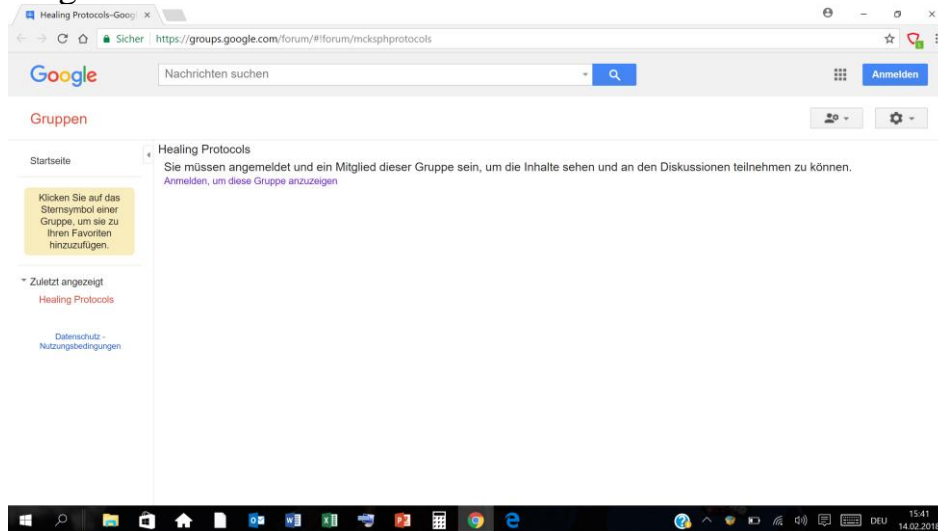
Healing Protocols-Googl ×

Sicher | https://groups.google.com/forum/#!forum/mcksphprotocols

Google

Nachrichten suchen

Anmelden

Gruppen

Startseite

Klicken Sie auf das Sternsymbol einer Gruppe, um sie zu Ihren Favoriten hinzuzufügen.

Zuletzt angezeigt

Healing Protocols

Datenschutz - Nutzungsbedingungen

Healing Protocols

Sie müssen angemeldet und ein Mitglied dieser Gruppe sein, um die Inhalte sehen und an den Diskussionen teilnehmen zu können.

Anmelden, um diese Gruppe anzuzeigen

DEU 15:41 14.02.2018